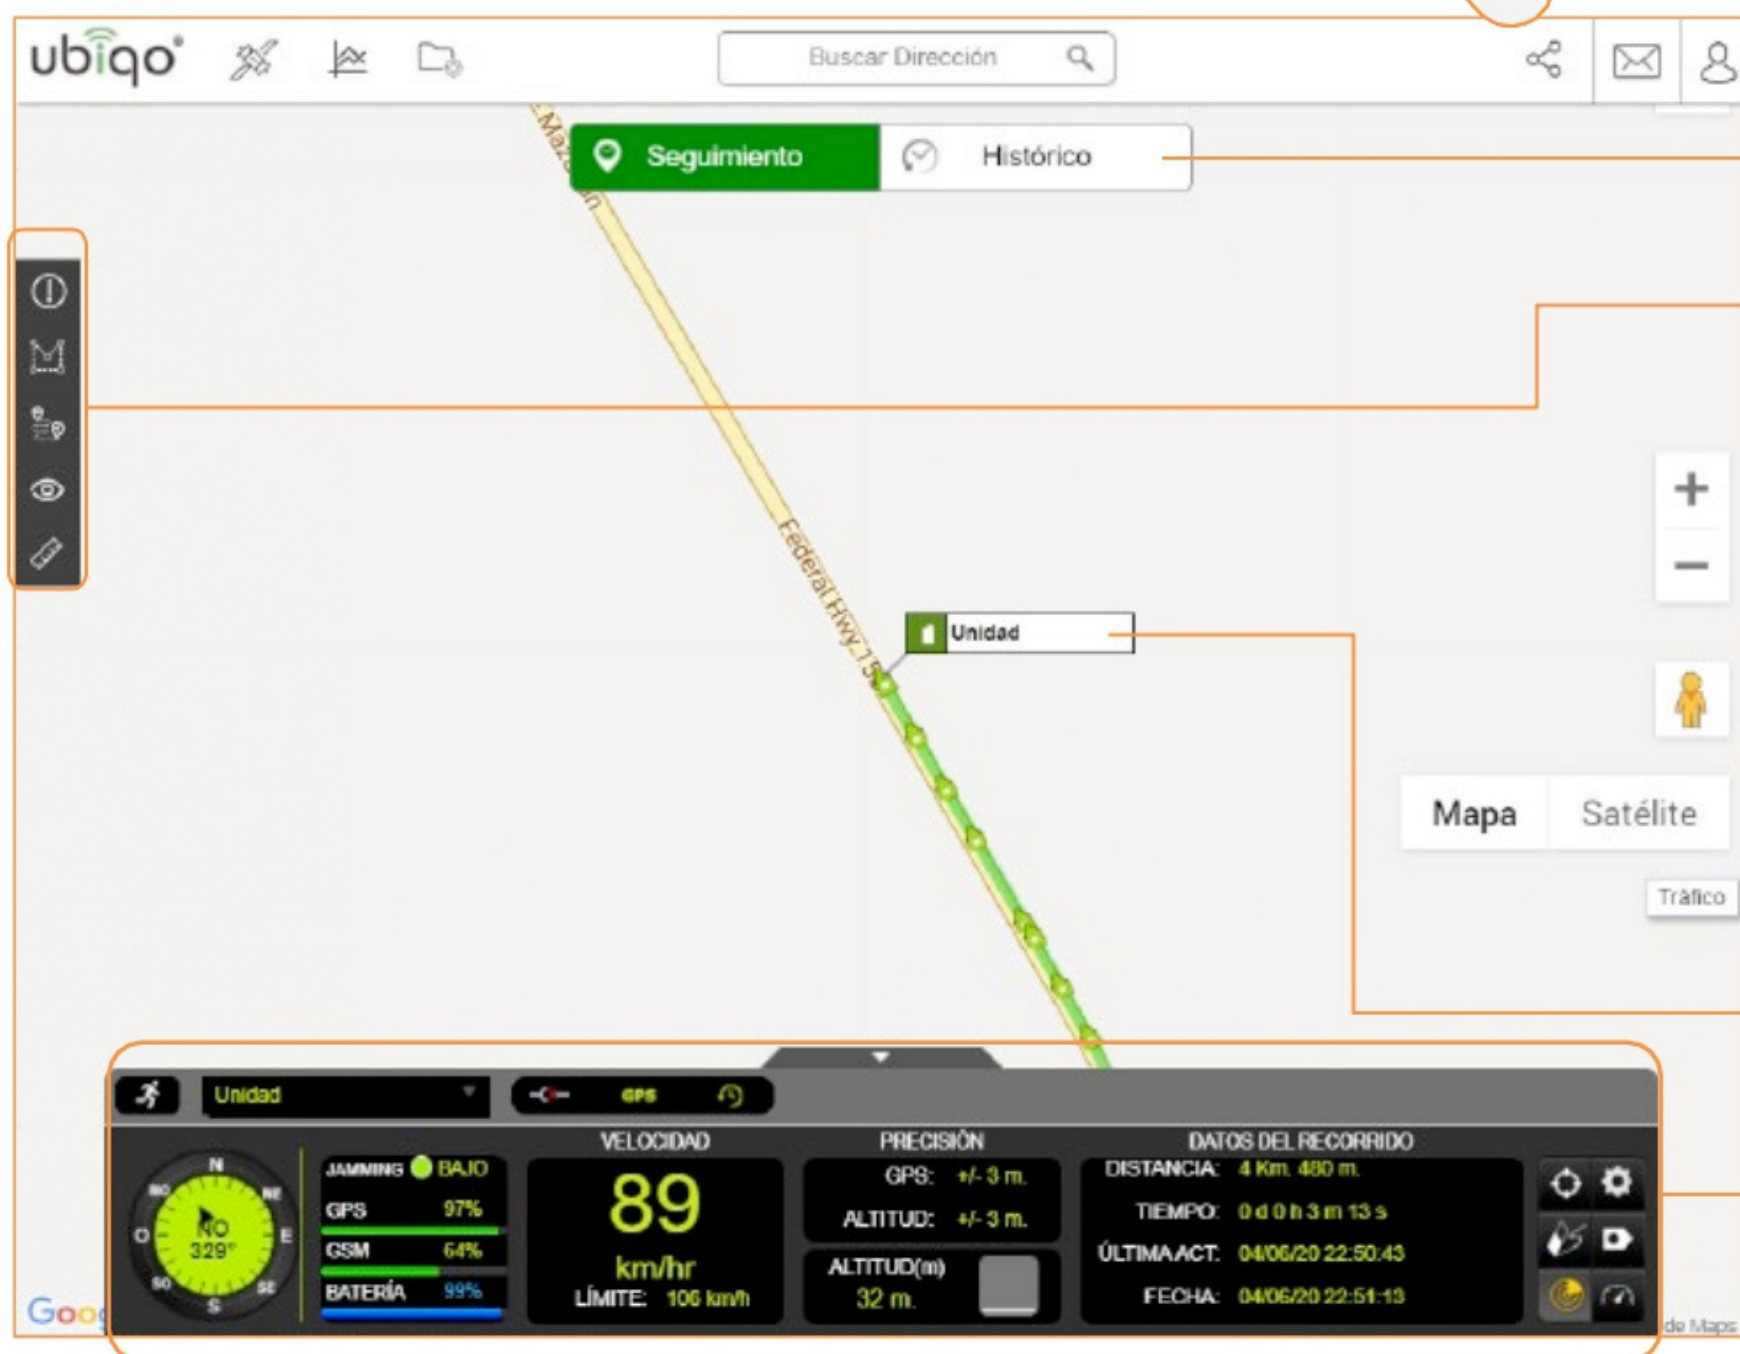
ubiqo

Buscar Dirección

Seguimiento

Histórico

Federal Hwy 15

Unidad

+
−

Mapa
Satélite
Tráfico

Unidad

GPS

N
NO
NE
O
E
SO
SE
S
NO
329°

JAMMING BAJO
GPS 97%
GSM 64%
BATERÍA 99%

VELOCIDAD
89
km/hr
LÍMITE: 106 km/h

PRECISIÓN
GPS: +/- 3 m.
ALTITUD: +/- 3 m.
ALTITUD(m)
32 m.

DATOS DEL RECORRIDO
DISTANCIA: 4 Km. 480 m.
TIEMPO: 0 d 0 h 3 m 13 s
ÚLTIMA ACT: 04/06/20 22:50:43
FECHA: 04/06/20 22:51:13

Goo
de Maps